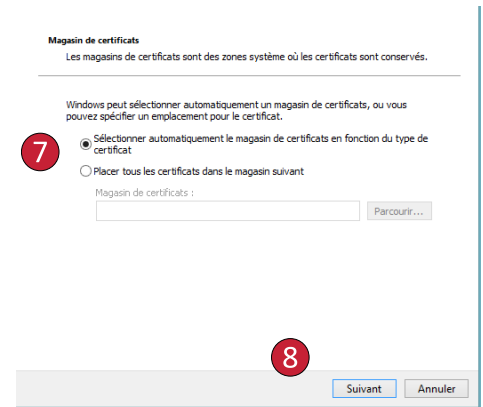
Magasin de certificats

Les magasins de certificats sont des zones système où les certificats sont conservés.

Windows peut sélectionner automatiquement un magasin de certificats, ou vous pouvez spécifier un emplacement pour le certificat.

7

Sélectionner automatiquement le magasin de certificats en fonction du type de certificat

Placer tous les certificats dans le magasin suivant

Magasin de certificats :

Parcourir...

8

Suivant

Annuler